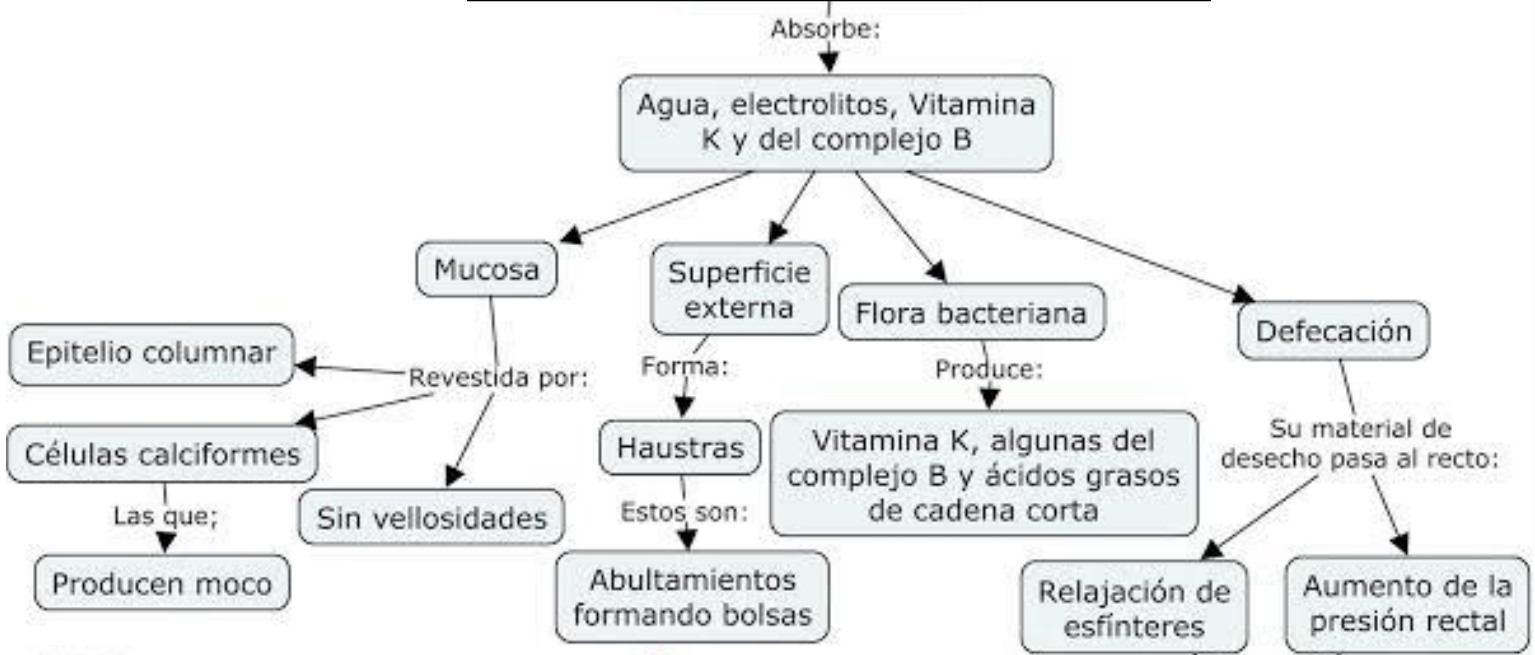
Absorbe:

Agua, electrolitos, Vitamina K y del complejo B

Mucosa

Superficie externa

Flora bacteriana

Defecación

Epitelio columnar

Revestida por:

Células calciformes

Las que;

Producen moco

Sin vellosidades

Forma:

Haustras

Estos son:

Abultamientos formando bolsas

Produce:

Vitamina K, algunas del complejo B y ácidos grasos de cadena corta

Su material de desecho pasa al recto:

Relajación de esfínteres

Aumento de la presión rectal